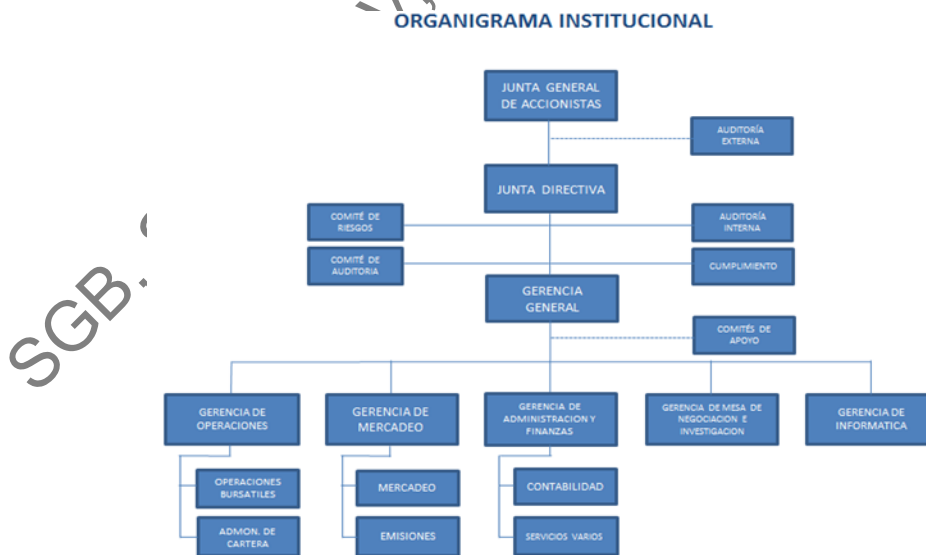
ORGANIGRAMA INSTITUCIONAL

SGB.

JUNTA GENERAL DE ACCIONISTAS

AUDITORÍA EXTERNA

JUNTA DIRECTIVA

COMITÉ DE RIESGOS

AUDITORÍA INTERNA

COMITÉ DE AUDITORIA

CUMPLIMIENTO

GERENCIA GENERAL

COMITÉS DE APOYO

GERENCIA DE OPERACIONES

GERENCIA DE MERCADEO

GERENCIA DE ADMINISTRACION Y FINANZAS

GERENCIA DE MESA DE NEGOCIACION E INVESTIGACION

GERENCIA DE INFORMATICA

OPERACIONES BURSATILES

ADMON. DE CARTERA

MERCADEO

EMISIONES

CONTABILIDAD

SERVICIOS VARIOS